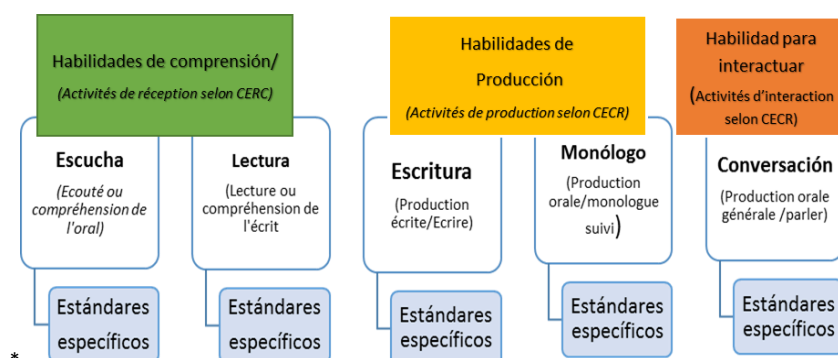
Habilidades de comprensión/
(Activités de réception selon CERC)

Escucha
(Ecouté ou compréhension de l'oral)

Estándares específicos

Lectura
(Lecture ou compréhension de l'écrit

Estándares específicos

Habilidades de Producción
(Activités de production selon CECR)

Escritura
(Production écrite/Ecrire)

Estándares específicos

Monólogo
(Production orale/monologue suivi)

Estándares específicos

Habilidad para interactuar
(Activités d'interaction selon CECR)

Conversación
(Production orale générale /parler)

Estándares específicos

*